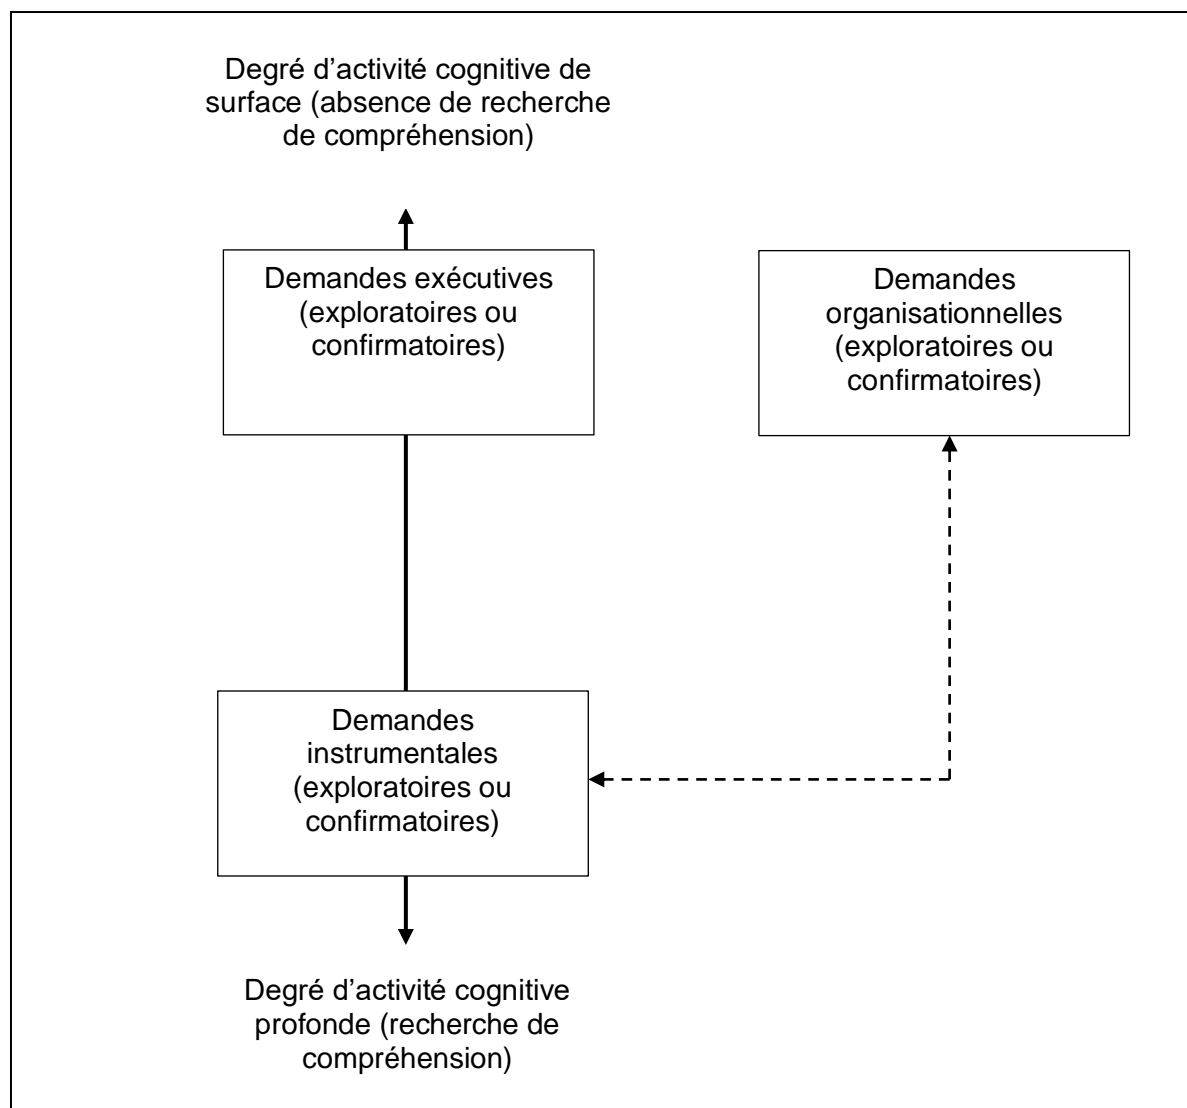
Degré d’activité cognitive de surface (absence de recherche de compréhension)

Demandes exécutives (exploratoires ou confirmatoires)

Demandes organisationnelles (exploratoires ou confirmatoires)

Demandes instrumentales (exploratoires ou confirmatoires)

Degré d’activité cognitive profonde (recherche de compréhension)